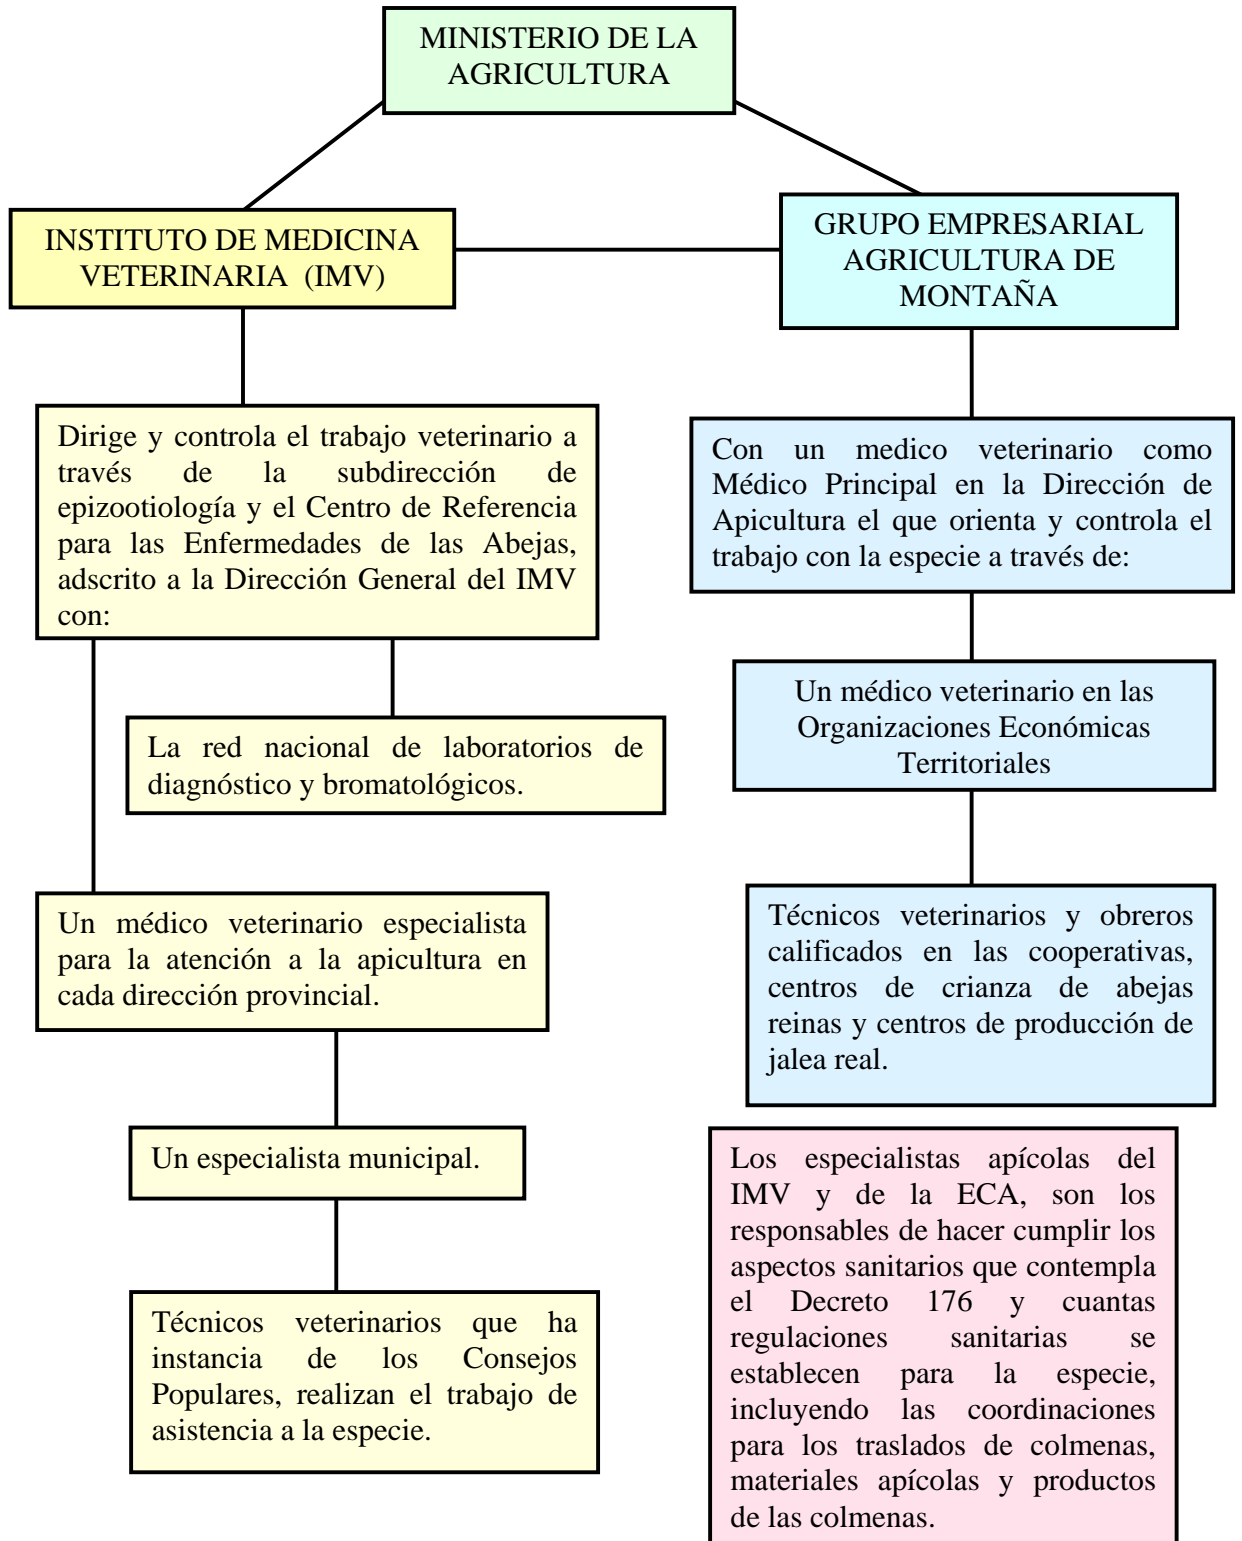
MINISTERIO DE LA AGRICULTURA

INSTITUTO DE MEDICINA VETERINARIA (IMV)

GRUPO EMPRESARIAL AGRICULTURA DE MONTAÑA

Dirige y controla el trabajo veterinario a través de la subdirección de epizootiología y el Centro de Referencia para las Enfermedades de las Abejas, adscrito a la Dirección General del IMV con:

La red nacional de laboratorios de diagnóstico y bromatológicos.

Un médico veterinario especialista para la atención a la apicultura en cada dirección provincial.

Un especialista municipal.

Técnicos veterinarios que ha instancia de los Consejos Populares, realizan el trabajo de asistencia a la especie.

Con un medico veterinario como Médico Principal en la Dirección de Apicultura el que orienta y controla el trabajo con la especie a través de:

Un médico veterinario en las Organizaciones Económicas Territoriales

Técnicos veterinarios y obreros calificados en las cooperativas, centros de crianza de abejas reinas y centros de producción de jalea real.

Los especialistas apícolas del IMV y de la ECA, son los responsables de hacer cumplir los aspectos sanitarios que contempla el Decreto 176 y cuantas regulaciones sanitarias se establecen para la especie, incluyendo las coordinaciones para los traslados de colmenas, materiales apícolas y productos de las colmenas.